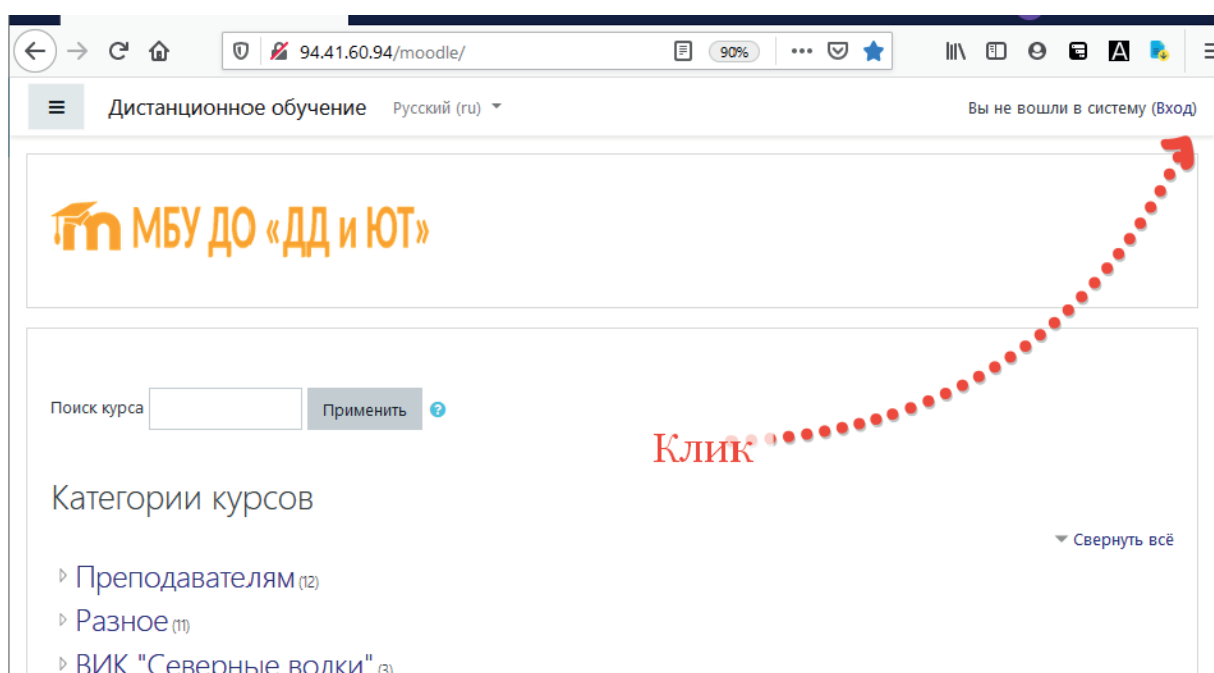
94.41.60.94/moodle/

90%

Дистанционное обучение Русский (ru)

Вы не вошли в систему (Вход)

МБУ ДО «ДД и ЮТ»

Поиск курса Применить

Клик

Категории курсов

Свернуть всё

Преподавателям (12)

Разное (11)

ВИК "Северные волки" (3)